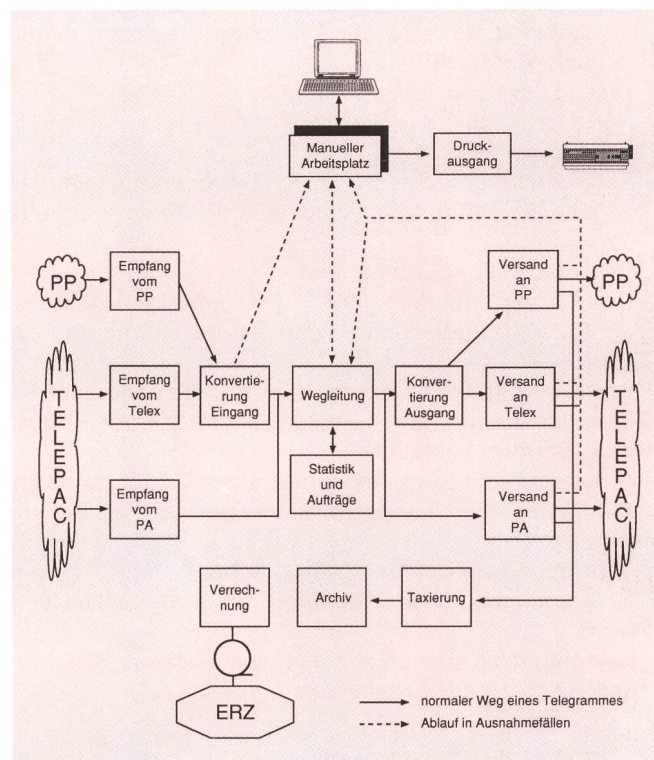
Manueller Arbeitsplatz

Druckausgang

PP

Empfang vom PP

Versand an PP

PP

TELEPAC

Empfang vom Telex

Konvertierung Eingang

Wegleitung

Konvertierung Ausgang

Versand an Telex

TELEPAC

Statistik und Aufträge

Empfang vom PA

Versand an PA

Verrechnung

Archiv

Taxierung

ERZ

normaler Weg eines Telegrammes

Ablauf in Ausnahmefällen